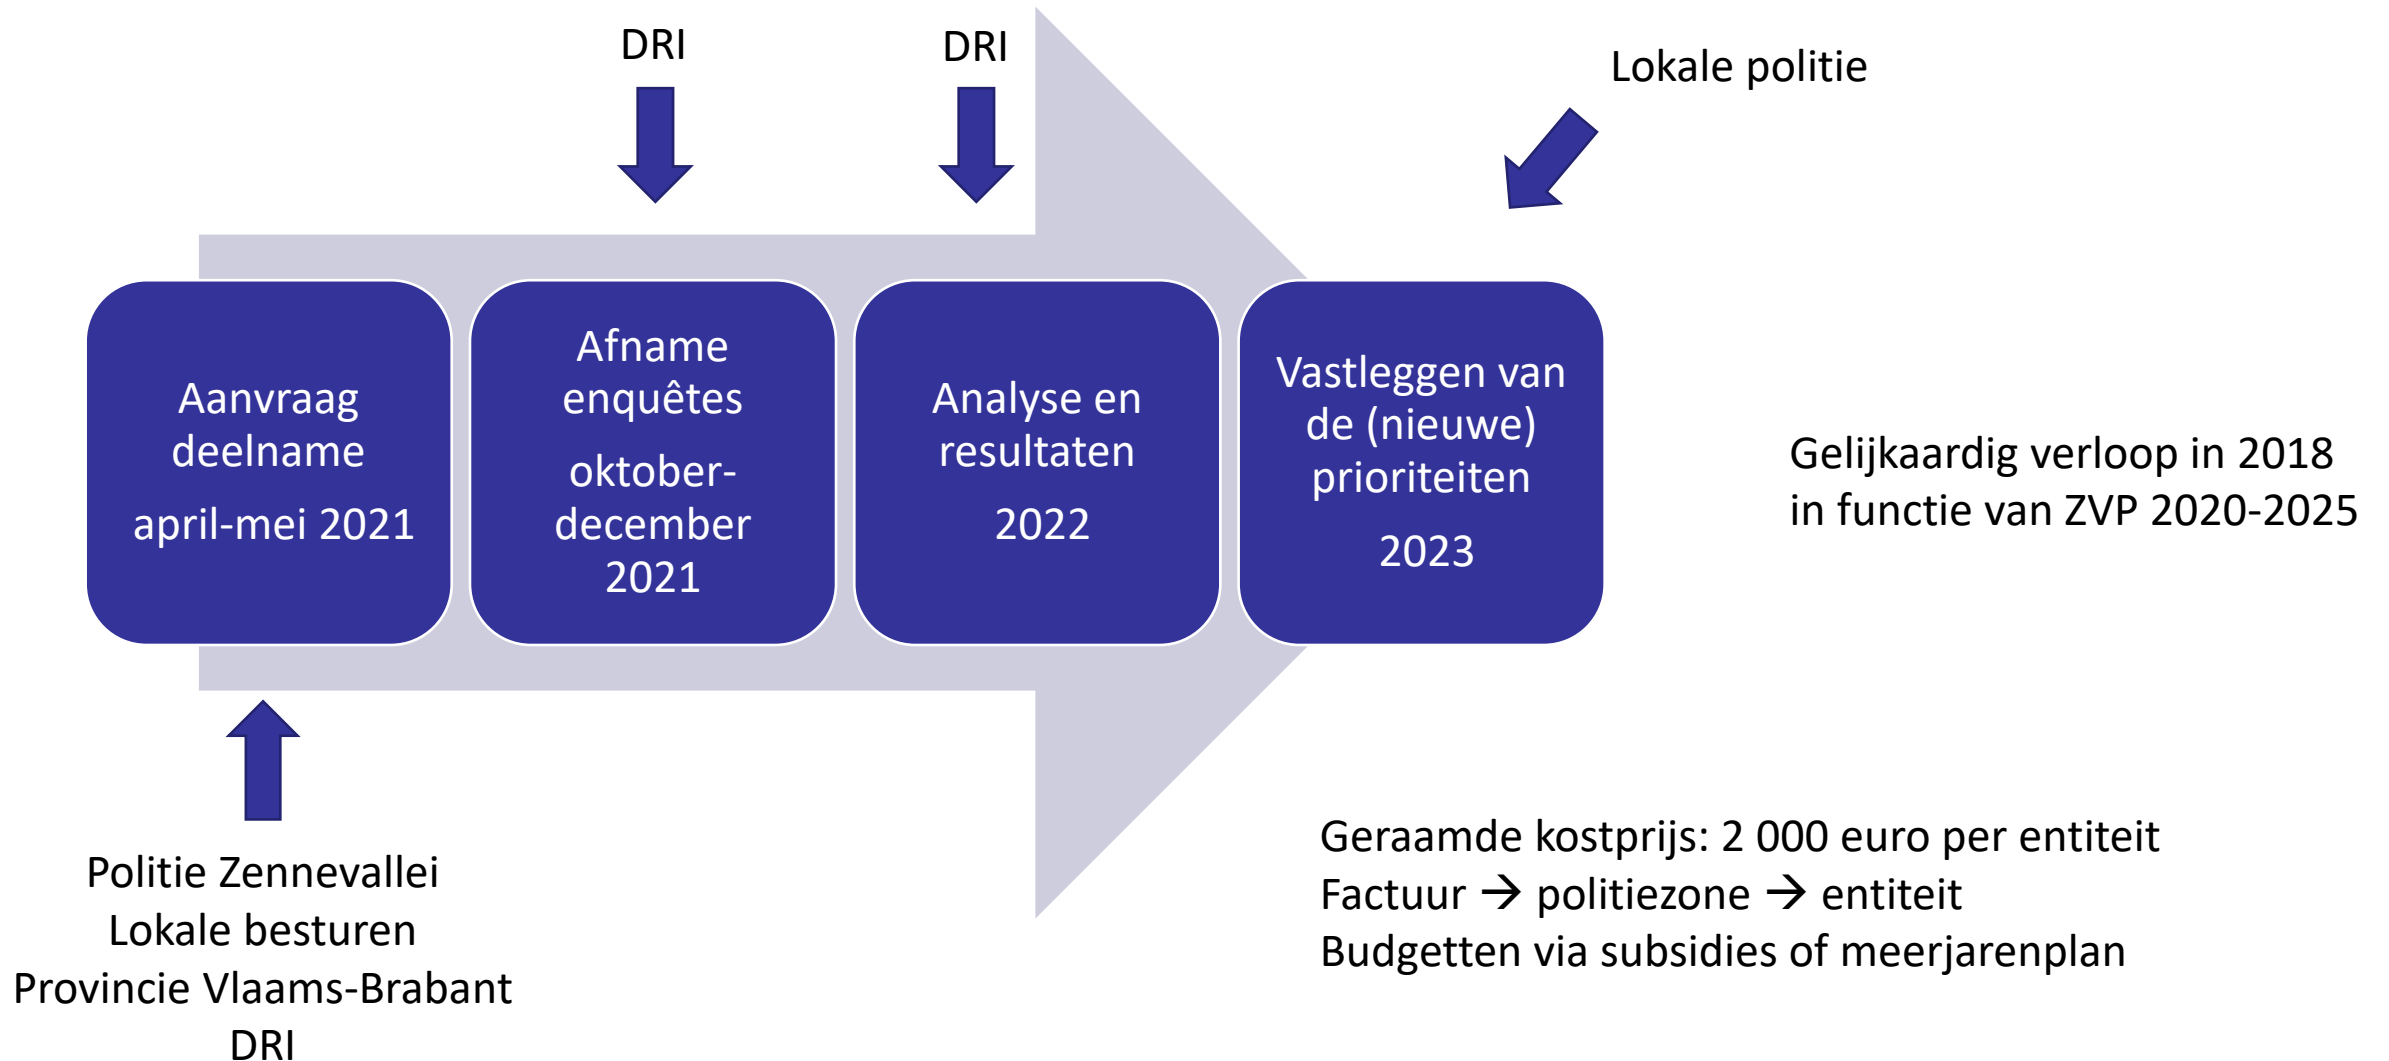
DRI

DRI

Lokale politie

Aanvraag deelname

april-mei 2021

Afname enquêtes

oktober-december 2021

Analyse en resultaten

2022

Vastleggen van de (nieuwe) prioriteiten

2023

Gelijkaardig verloop in 2018 in functie van ZVP 2020-2025

Politie Zennevallei
Lokale besturen
Provincie Vlaams-Brabant
DRI

Geraamde kostprijs: 2 000 euro per entiteit
Factuur → politiezone → entiteit
Budgetten via subsidies of meerjarenplan